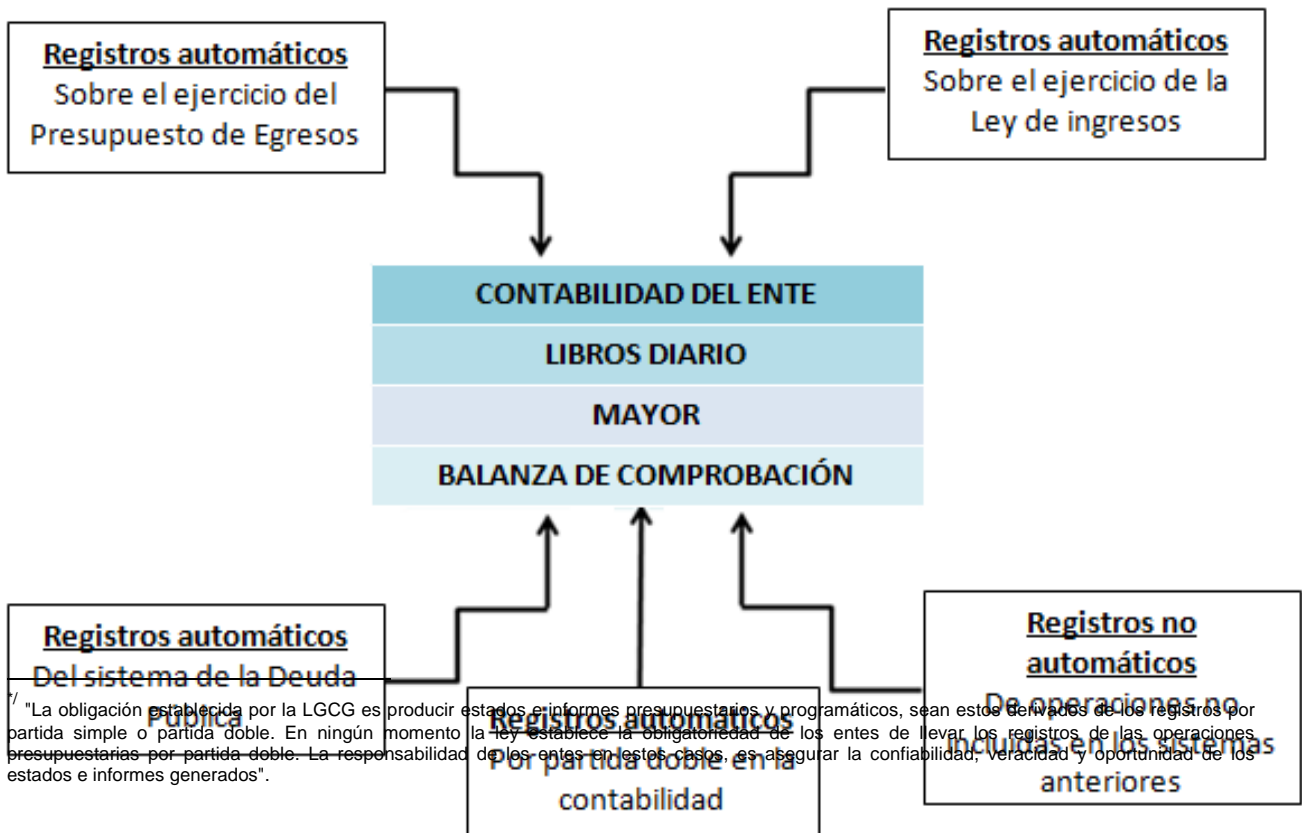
Registros automáticos
Sobre el ejercicio del Presupuesto de Egresos

Registros automáticos
Sobre el ejercicio de la Ley de ingresos

CONTABILIDAD DEL ENTE
LIBROS DIARIO
MAYOR
BALANZA DE COMPROBACIÓN

Registros automáticos
Del sistema de la Deuda Pública

Registros automáticos
Por partida doble en la contabilidad

Registros no automáticos
De operaciones no incluidas en los sistemas anteriores

*/ "La obligación establecida por la LGCG es producir estados e informes presupuestarios y programáticos, sean estos derivados de los registros por partida simple o partida doble. En ningún momento la ley establece la obligatoriedad de los entes de llevar los registros de las operaciones presupuestarias por partida doble. La responsabilidad de los entes en estos casos, es asegurar la confiabilidad, veracidad y oportunidad de los estados e informes generados".